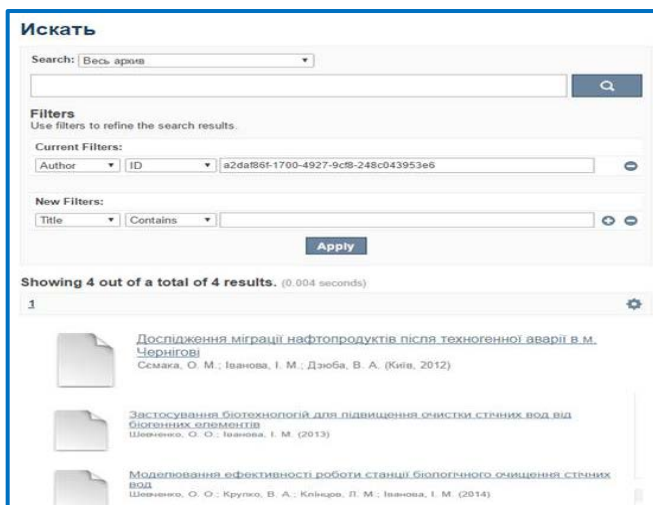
Искать

Search: Весь архив

Filters
Use filters to refine the search results.

Current Filters:
Author | ID | a2daf86f-1700-4927-9cf8-248c043953e6

New Filters:
Title | Contains

Apply

Showing 4 out of a total of 4 results. (0.004 seconds)

1

Дослідження міграції нафтопродуктів після техногенної аварії в м. Чернігові
Сємака, О. М.; Іванова, І. М.; Дзюба, В. А. (Київ, 2012)

Застосування біотехнологій для підвищення очистки стічних вод від біогенних елементів
Шевченко, О. О.; Іванова, І. М. (2013)

Моделювання ефективності роботи станції біологічного очищення стічних вод
Шевченко, О. О.; Крупко, В. А.; Клінцов, Л. М.; Іванова, І. М. (2014)